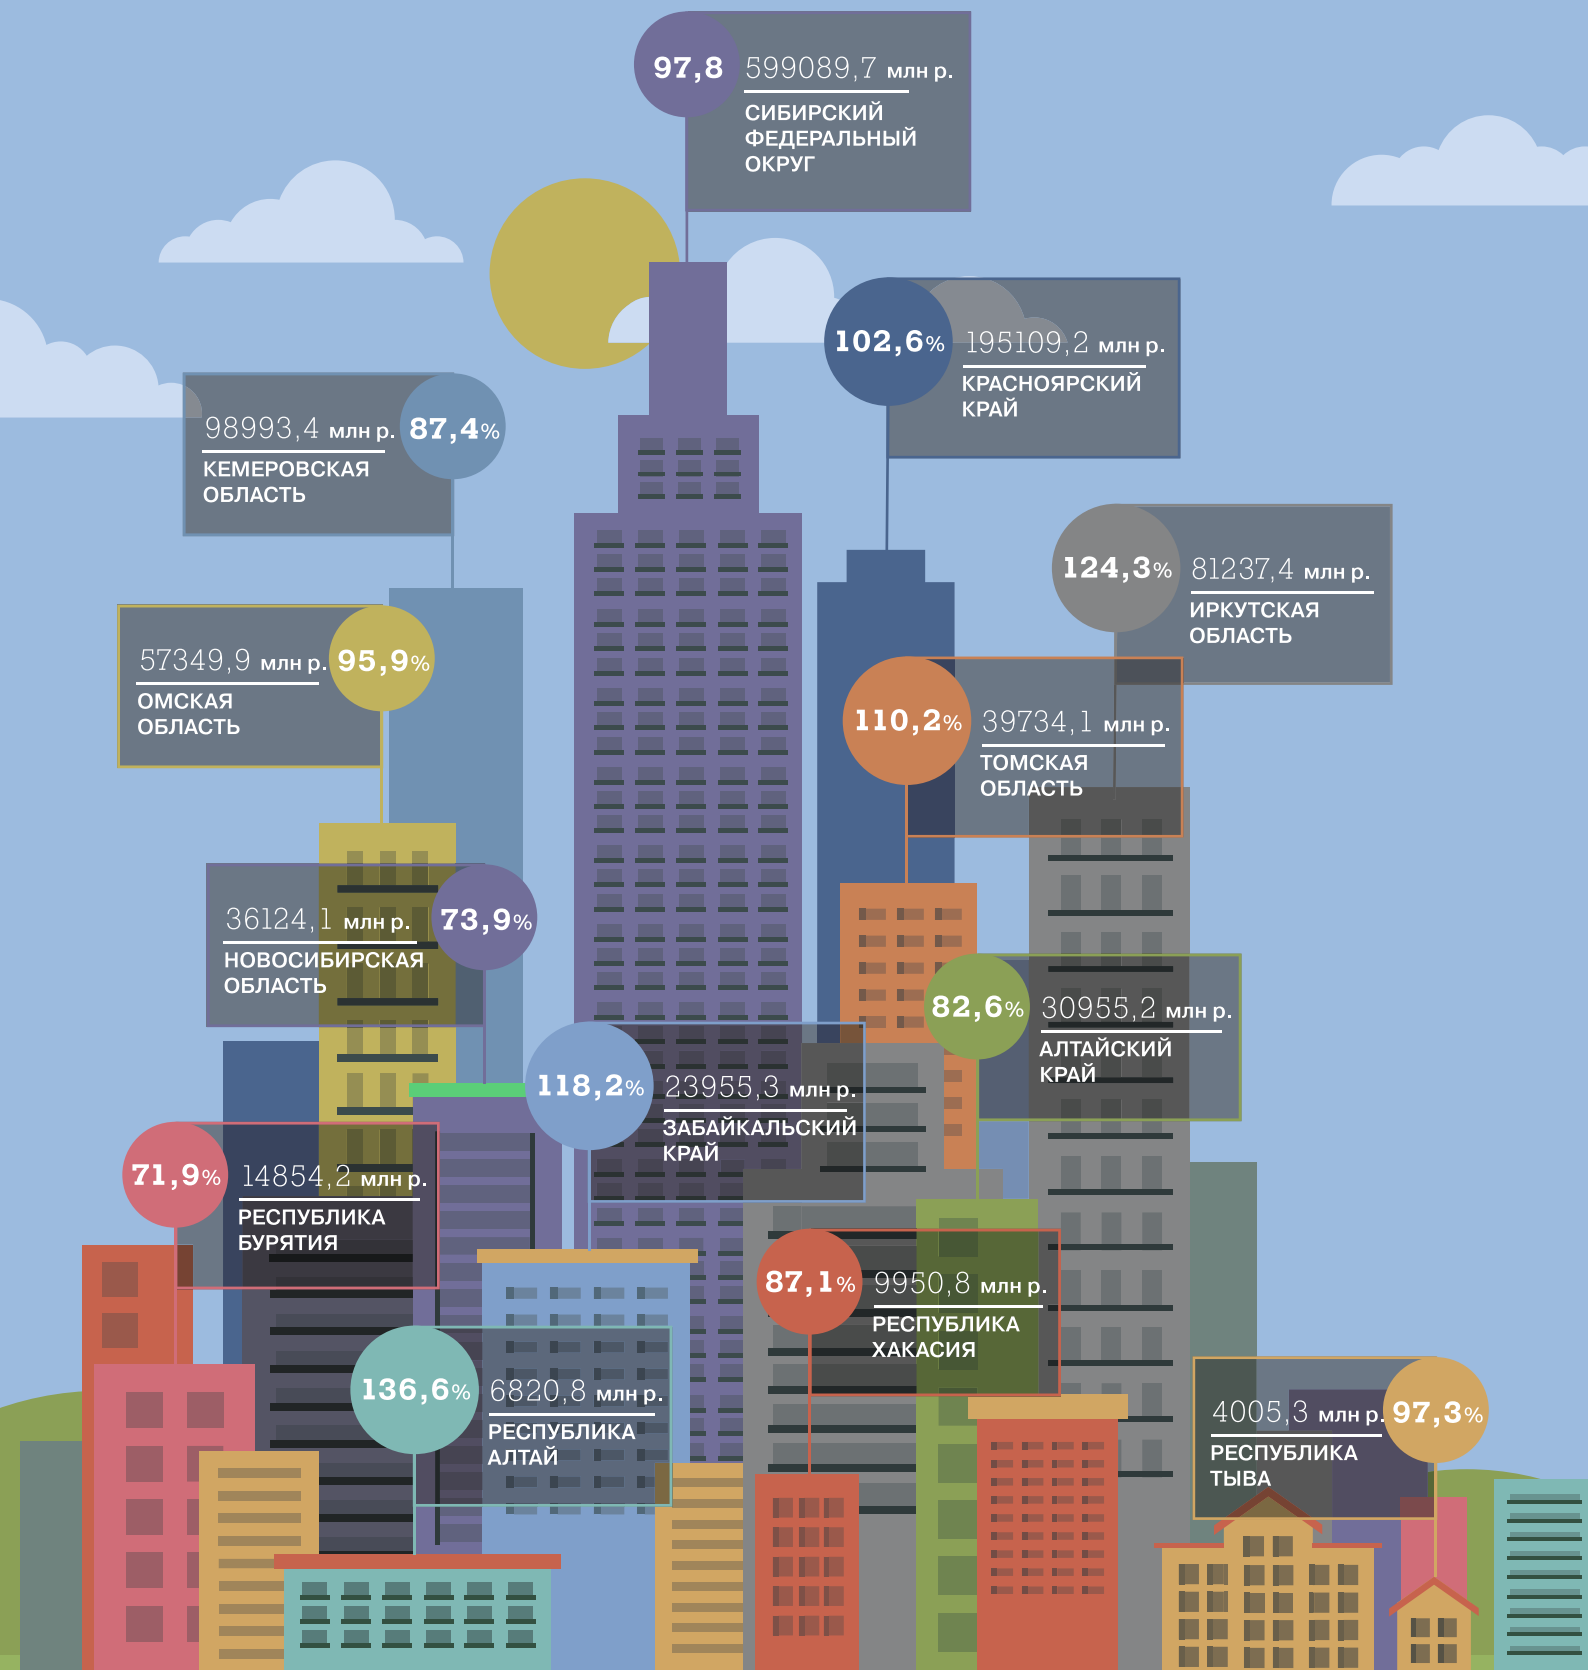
97,8 599089,7 млн р.
СИБИРСКИЙ ФЕДЕРАЛЬНЫЙ ОКРУГ

102,6% 195109,2 млн р.
КРАСНОЯРСКИЙ КРАЙ

98993,4 млн р. 87,4%
КЕМЕРОВСКАЯ ОБЛАСТЬ

124,3% 81237,4 млн р.
ИРКУТСКАЯ ОБЛАСТЬ

57349,9 млн р. 95,9%
ОМСКАЯ ОБЛАСТЬ

110,2% 39734,1 млн р.
ТОМСКАЯ ОБЛАСТЬ

36124,1 млн р. 73,9%
НОВОСИБИРСКАЯ ОБЛАСТЬ

82,6% 30955,2 млн р.
АЛТАЙСКИЙ КРАЙ

118,2% 23955,3 млн р.
ЗАБАЙКАЛЬСКИЙ КРАЙ

71,9% 14854,2 млн р.
РЕСПУБЛИКА БУРЯТИЯ

87,1% 9950,8 млн р.
РЕСПУБЛИКА ХАКАСИЯ

136,6% 6820,8 млн р.
РЕСПУБЛИКА АЛТАЙ

4005,3 млн р. 97,3%
РЕСПУБЛИКА ТЫВА